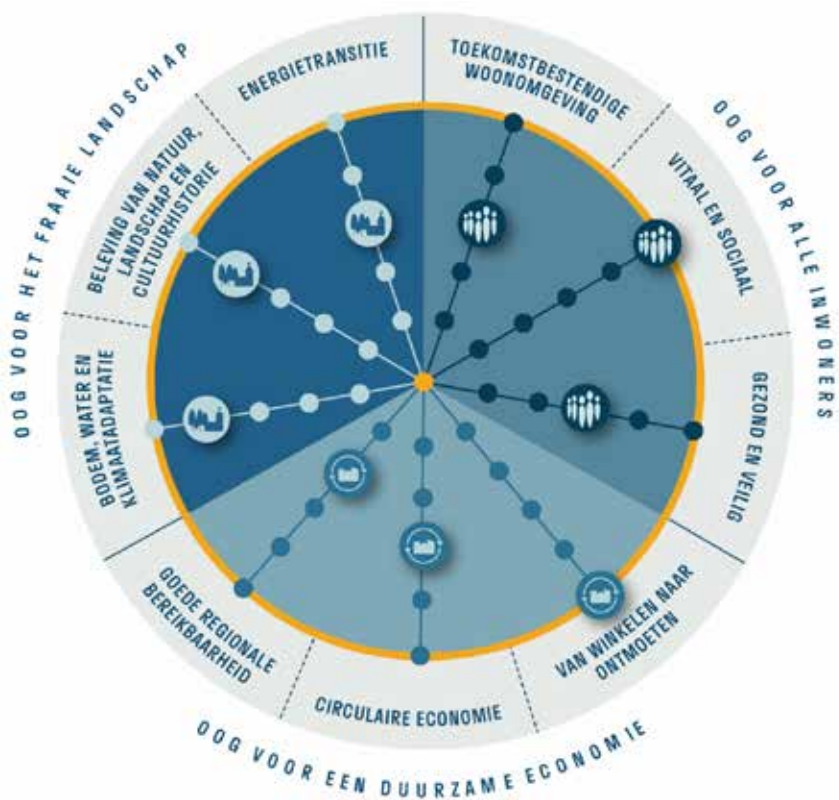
OOG VOOR HET FRAAIE LANDSCHAP

ENERGIETRANSITIE

BELEVING VAN NATUUR, LANDSCHAP EN CULTUURHISTORIE

BODEM, WATER EN KLIMAATADAPTATIE

OOG VOOR ALLE INWONERS

TOEKOMSTBESTENDIGE WOONOMGEVING

VITAAL EN SOCIAAL

GEZOND EN VEILIG

OOG VOOR EEN DUURZAME ECONOMIE

VAN WINKELEN NAAR ONTMOETEN

CIRCULAIRE ECONOMIE

GOEDE REGIONALE BEREIKBAARHEID